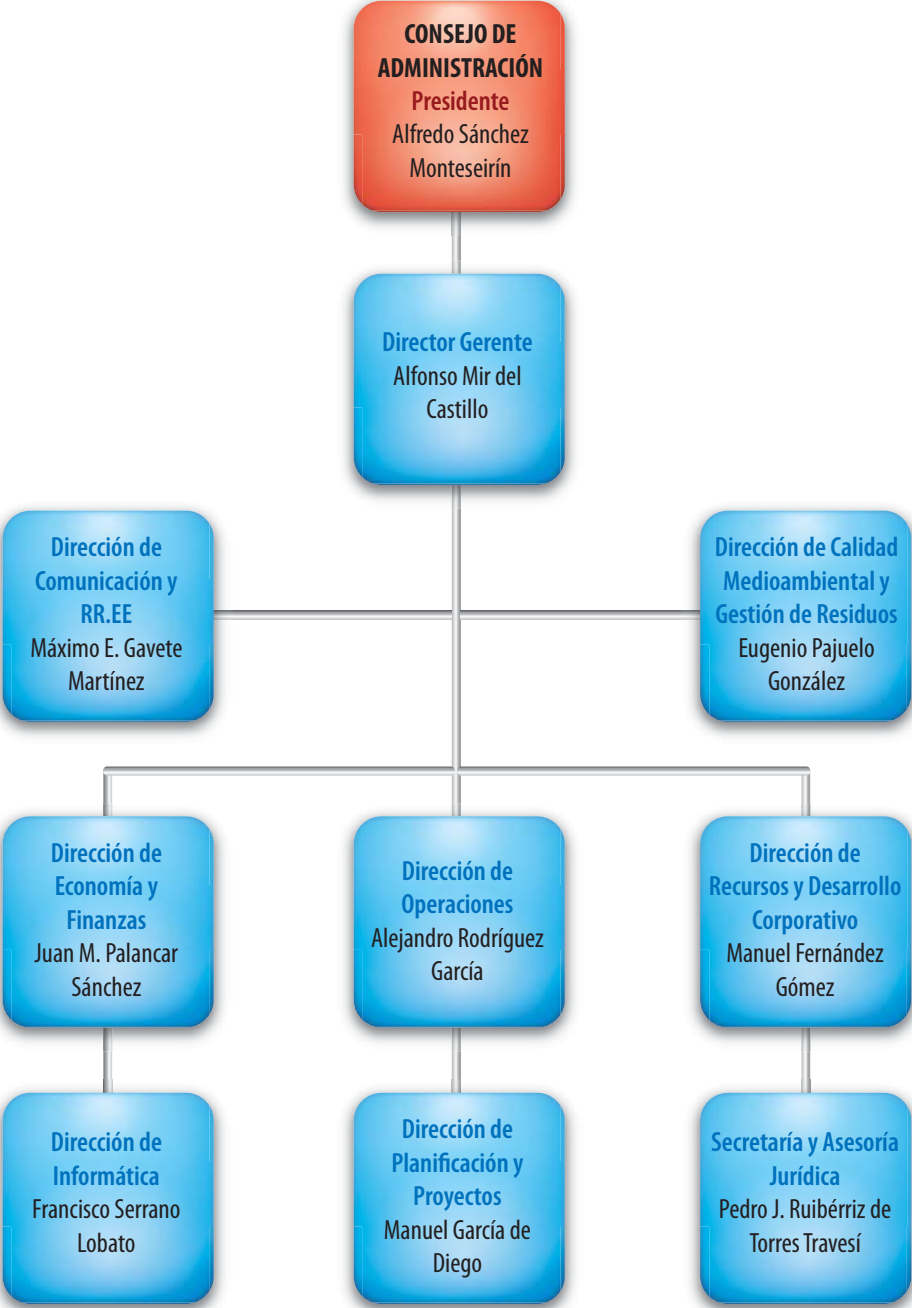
CONSEJO DE ADMINISTRACIÓN
Presidente
Alfredo Sánchez Monteseirín

Director Gerente
Alfonso Mir del Castillo

Dirección de Comunicación y RR.EE
Máximo E. Gavete Martínez

Dirección de Calidad Medioambiental y Gestión de Residuos
Eugenio Pajuelo González

Dirección de Economía y Finanzas
Juan M. Palancar Sánchez

Dirección de Operaciones
Alejandro Rodríguez García

Dirección de Recursos y Desarrollo Corporativo
Manuel Fernández Gómez

Dirección de Informática
Francisco Serrano Lobato

Dirección de Planificación y Proyectos
Manuel García de Diego

Secretaría y Asesoría Jurídica
Pedro J. Ruibérriz de Torres Travesí